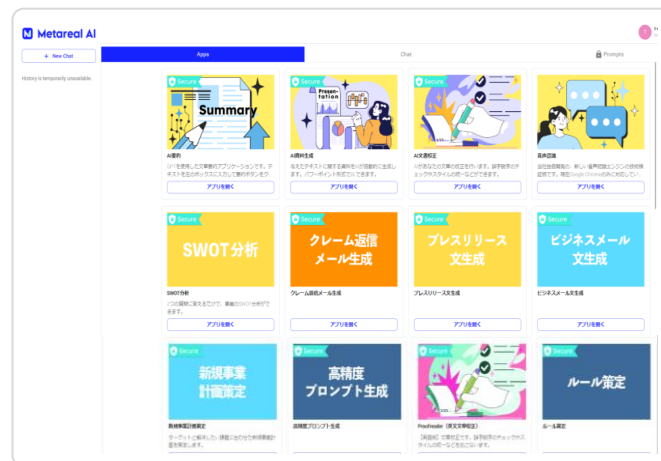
Metareal AI

+ New Chat

History is temporarily unavailable.

Apps | Chat | Prompts

Secure
Summary
AI要約
AIを使用した文章要約アプリケーションです。テキストを左のボックスに入力して要約ボタンをク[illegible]
アプリを開く

Secure
Presentation
AI資料生成
与えたテキストに関する資料をAIが自動的に生成します。パワーポイント形式で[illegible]できます。
アプリを開く

Secure
AI文章校正
AIがあなたの文章の校正を行います。誤字脱字のチェックやスタイルの統一などができます。
アプリを開く

Secure
音声認識
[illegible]
アプリを開く

Secure
SWOT分析
SWOT分析
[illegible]
アプリを開く

Secure
クレーム返信メール生成
クレーム返信メール生成
アプリを開く

Secure
プレスリリース文生成
プレスリリース文生成
アプリを開く

Secure
ビジネスメール文生成
ビジネスメール文生成
アプリを開く

Secure
新規事業計画策定
新規事業計画策定
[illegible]

Secure
高精度プロンプト生成
高精度プロンプト生成

Secure
ProofReader（英文校正）
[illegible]

Secure
ルール策定
ルール策定